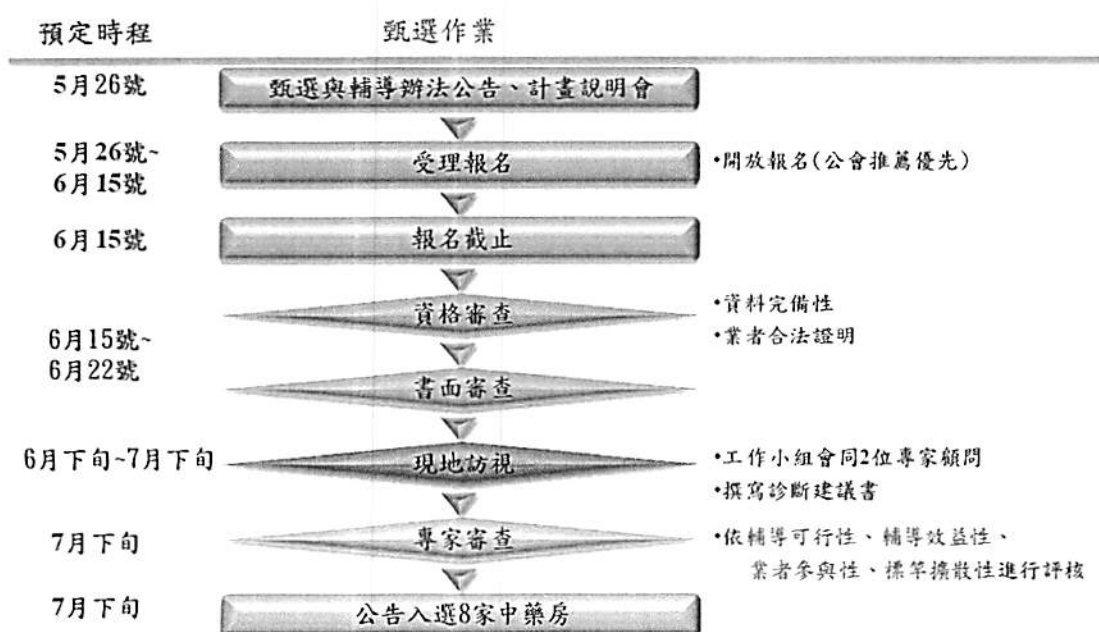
預定時程 甄選作業

5月26號 甄選與輔導辦法公告、計畫說明會

5月26號~6月15號 受理報名 •開放報名(公會推薦優先)

6月15號 報名截止

資格審查 •資料完備性 •業者合法證明

6月15號~6月22號

書面審查

6月下旬~7月下旬 現地訪視 •工作小組會同2位專家顧問 •撰寫診斷建議書

7月下旬 專家審查 •依輔導可行性、輔導效益性、業者參與性、標竿擴散性進行評核

7月下旬 公告入選8家中藥房